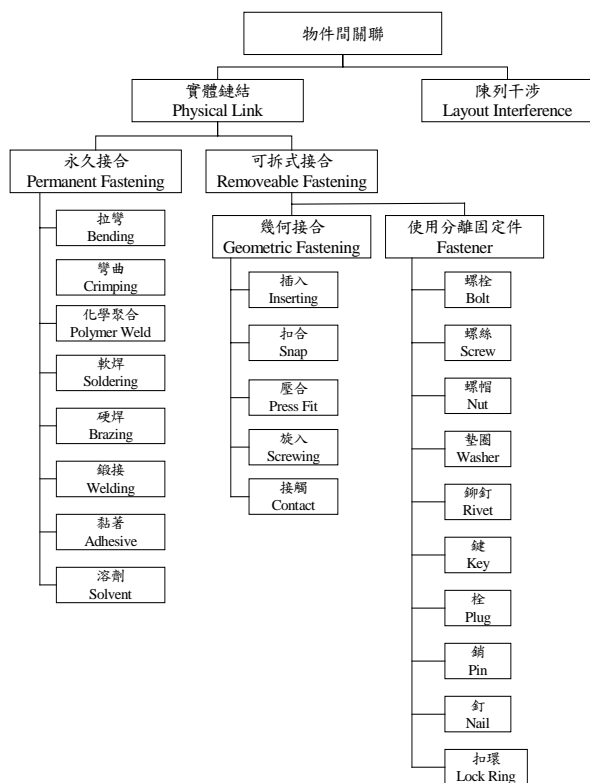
物件間關聯

實體鏈結
Physical Link

陳列干涉
Layout Interference

永久接合
Permanent Fastening

拉彎
Bending

彎曲
Crimping

化學聚合
Polymer Weld

軟焊
Soldering

硬焊
Brazing

鍛接
Welding

黏著
Adhesive

溶劑
Solvent

可拆式接合
Removeable Fastening

幾何接合
Geometric Fastening

插入
Inserting

扣合
Snap

壓合
Press Fit

旋入
Screwing

接觸
Contact

使用分離固定件
Fastener

螺栓
Bolt

螺絲
Screw

螺帽
Nut

墊圈
Washer

鉚釘
Rivet

鍵
Key

栓
Plug

銷
Pin

釘
Nail

扣環
Lock Ring